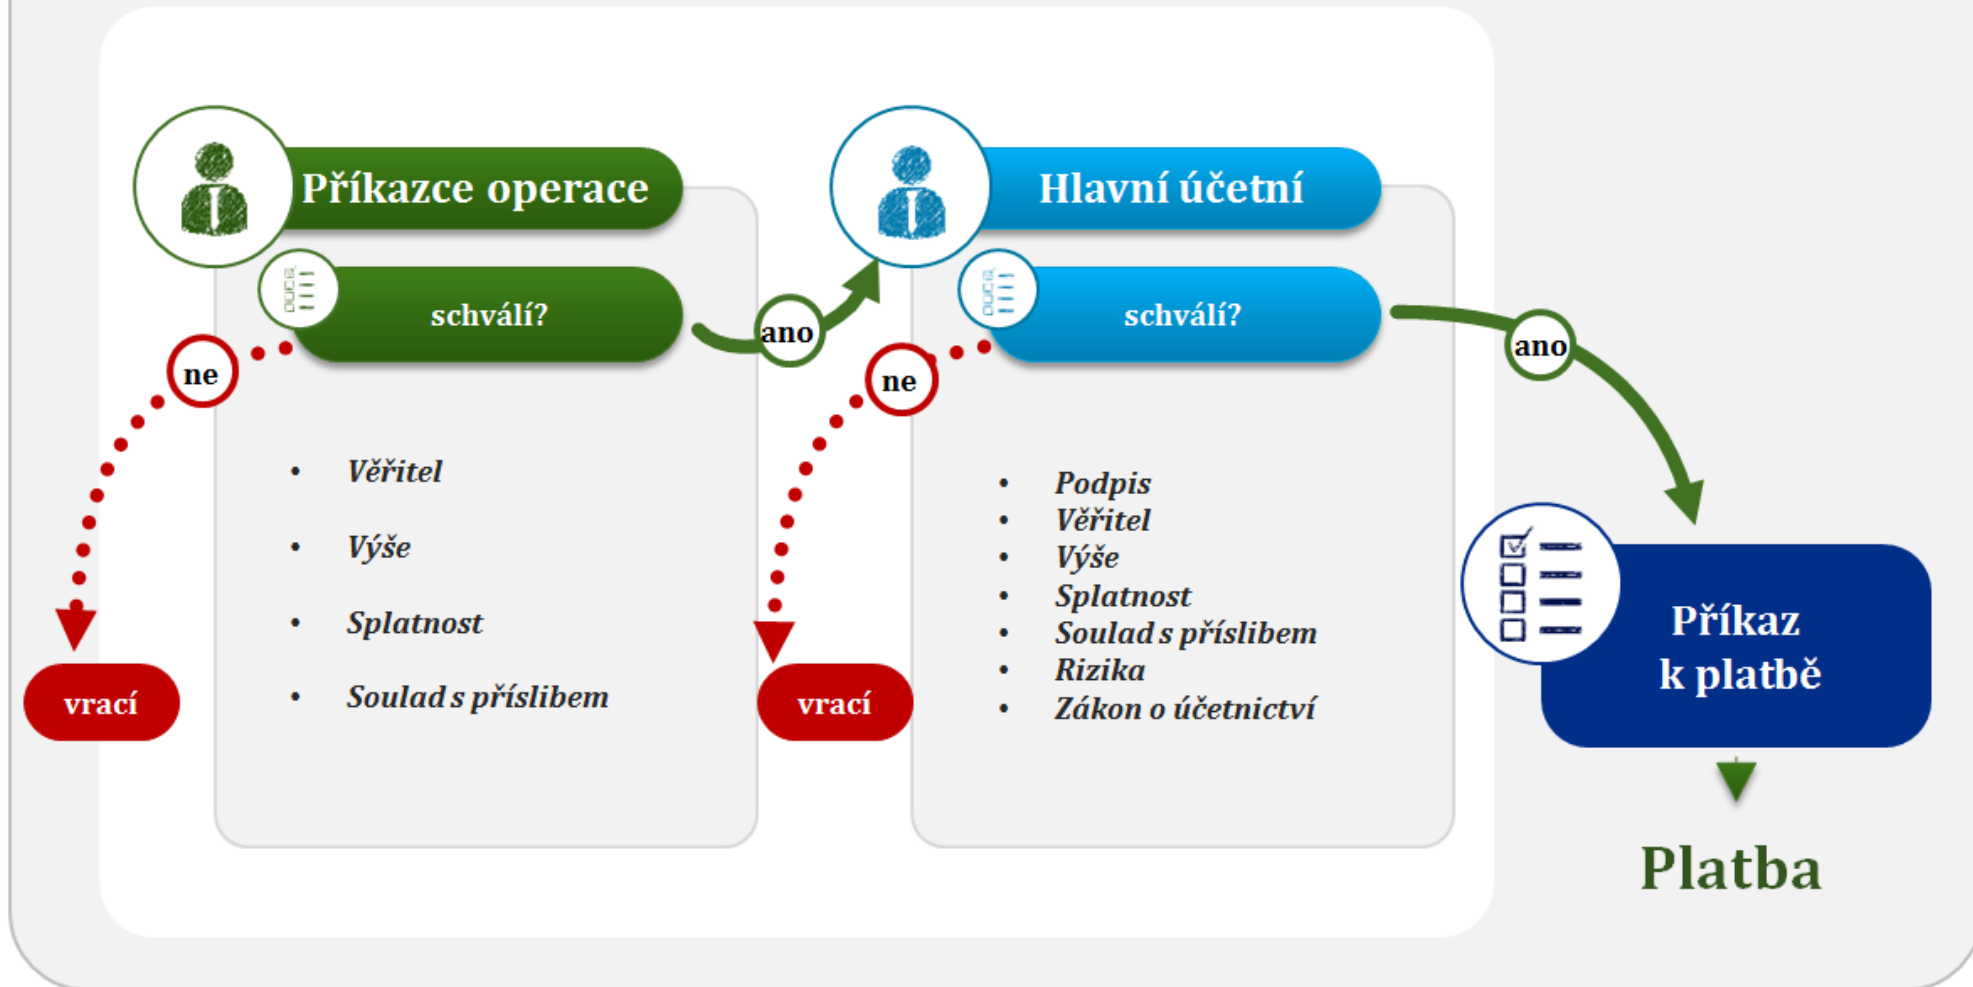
Příkazce operace

schválí?

ano

ne

vrací

- Věřitel
- Výše
- Splatnost
- Soulad s příslibem

Hlavní účetní

schválí?

ano

ne

vrací

- Podpis
- Věřitel
- Výše
- Splatnost
- Soulad s příslibem
- Rizika
- Zákon o účetnictví

Příkaz k platbě

Platba